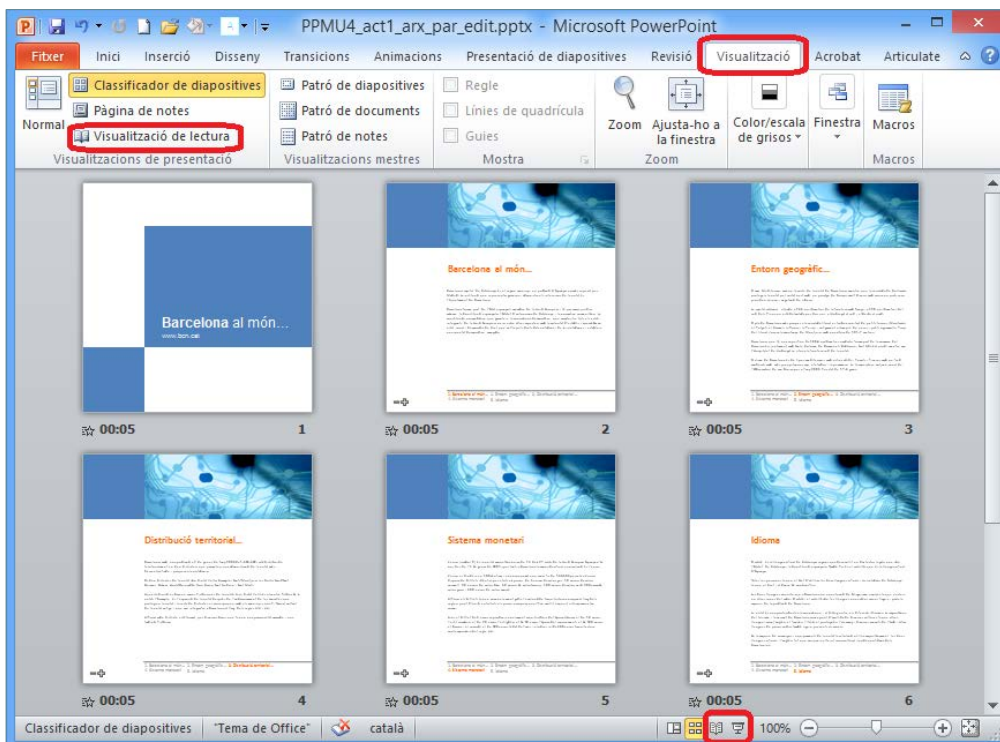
PPMU4_act1_arx_par_edit.pptx - Microsoft PowerPoint

Fitxer Inici Inserció Disseny Transicions Animacions Presentació de diapositives Revisió Visualització Acrobat Articulate

Normal
Classificador de diapositives
Pàgina de notes
Visualització de lectura
Visualitzacions de presentació

Patró de diapositives
Patró de documents
Patró de notes
Visualitzacions mestres

Regle
Línies de quadrícula
Guies
Mostra

Zoom
Ajusta-ho a la finestra
Zoom

Color/escala de grisos
Finestra
Macros
Macros

Barcelona al món...
www.bcn.cat
00:05 1

Barcelona al món...
00:05 2

Entorn geogràfic...
00:05 3

Distribució territorial...
00:05 4

Sistema monetari
00:05 5

Idioma
00:05 6

Classificador de diapositives "Tema de Office" català 100%